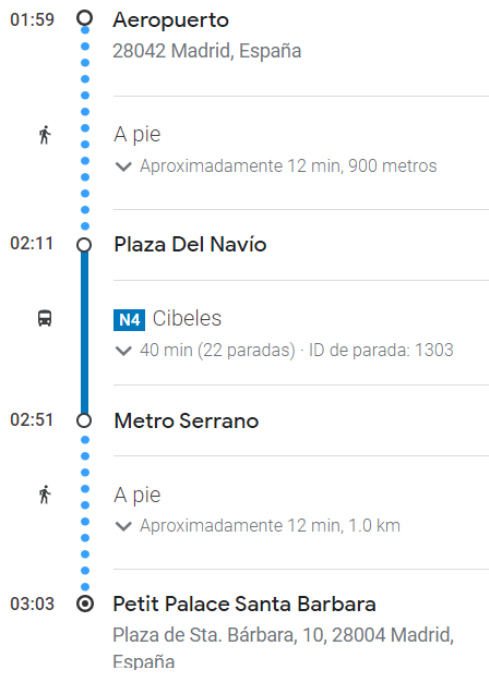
01:59 Aeropuerto
28042 Madrid, España

A pie
Aproximadamente 12 min, 900 metros

02:11 Plaza Del Navío

N4 Cibeles
40 min (22 paradas) · ID de parada: 1303

02:51 Metro Serrano

A pie
Aproximadamente 12 min, 1.0 km

03:03 Petit Palace Santa Barbara
Plaza de Sta. Bárbara, 10, 28004 Madrid, España